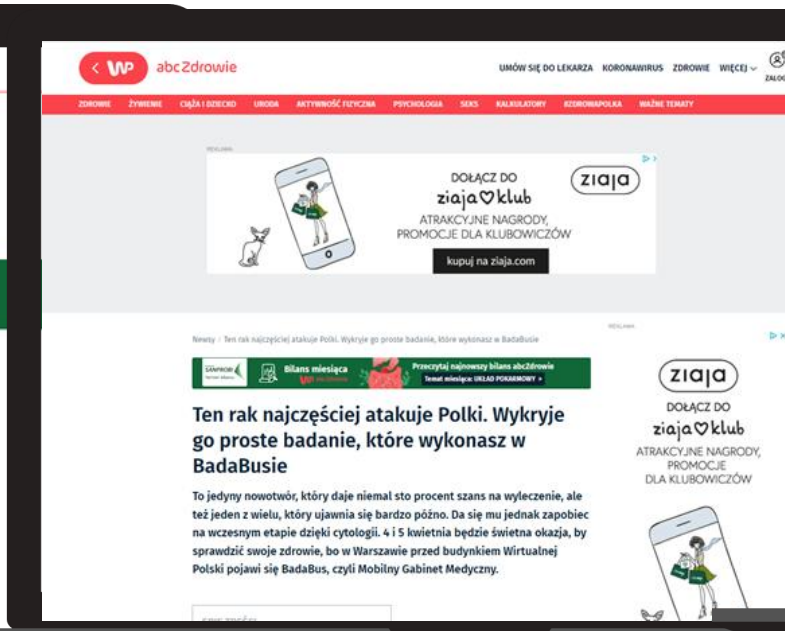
WP abcZdrowie

UMÓW SIĘ DO LEKARZA KORONAWIRUS ZDROWIE WIĘCEJ ZALOG

ZDROWIE ŻYWIENIE CIĄŻA I DZIECKO URODA AKTYWNOŚĆ FIZYCZNA PSYCHOLOGIA SEKS KALKULATORY #ZDROWAPOLKA WAŻNE TEMATY

REKLAMA

DOŁĄCZ DO ziaja♡klub ATRAKCYJNE NAGRODY, PROMOCJE DLA KLUBOWICZÓW kupuj na ziaja.com ziaja

Newsy / Ten rak najczęściej atakuje Polki. Wykryje go proste badanie, które wykonasz w BadaBusie

REKLAMA

SANPROBI Bilans miesiąca Przeczytaj najnowszy bilans abc2drowie Temat miesiąca: UKŁAD POKARMOWY »

Ten rak najczęściej atakuje Polki. Wykryje go proste badanie, które wykonasz w BadaBusie

To jedyny nowotwór, który daje niemal sto procent szans na wyleczenie, ale też jeden z wielu, który ujawnia się bardzo późno. Da się mu jednak zapobiec na wczesnym etapie dzięki cytologii. 4 i 5 kwietnia będzie świetna okazja, by sprawdzić swoje zdrowie, bo w Warszawie przed budynkiem Wirtualnej Polski pojawi się BadaBus, czyli Mobilny Gabinet Medyczny.

ziaja DOŁĄCZ DO ziaja♡klub ATRAKCYJNE NAGRODY, PROMOCJE DLA KLUBOWICZÓW